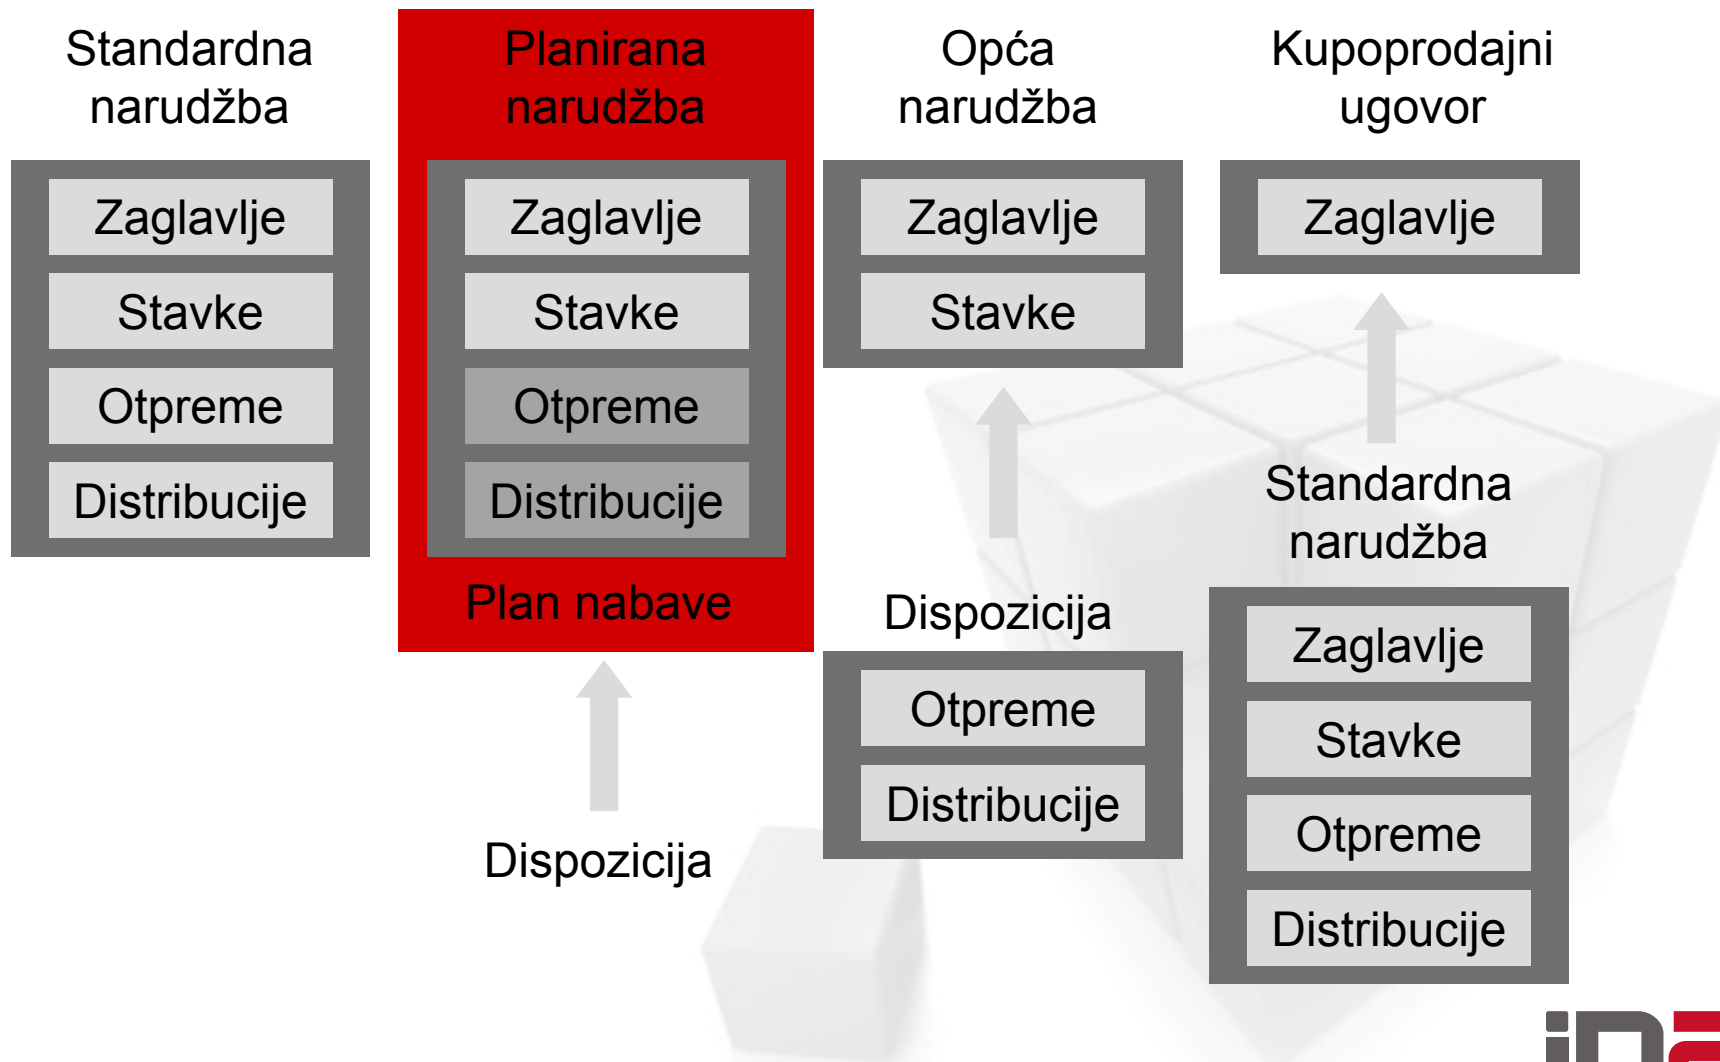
Standardna narudžba

Zaglavlje

Stavke

Otpreme

Distribucije

Planirana narudžba

Zaglavlje

Stavke

Otpreme

Distribucije

Plan nabave

Dispozicija

Opća narudžba

Zaglavlje

Stavke

Dispozicija

Otpreme

Distribucije

Kupoprodajni ugovor

Zaglavlje

Standardna narudžba

Zaglavlje

Stavke

Otpreme

Distribucije